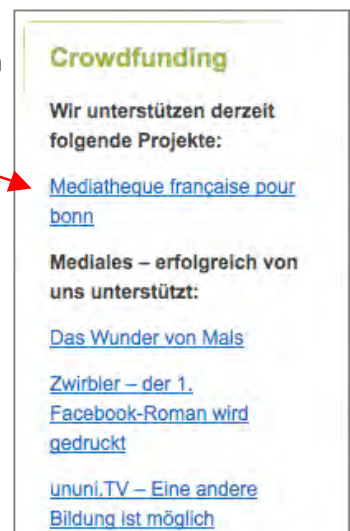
Crowdfunding

Wir unterstützen derzeit folgende Projekte:

Mediatheque française pour bonn

Mediales – erfolgreich von uns unterstützt:

Das Wunder von Mals

Zwirbler – der 1. Facebook-Roman wird gedruckt

ununi.TV – Eine andere Bildung ist möglich